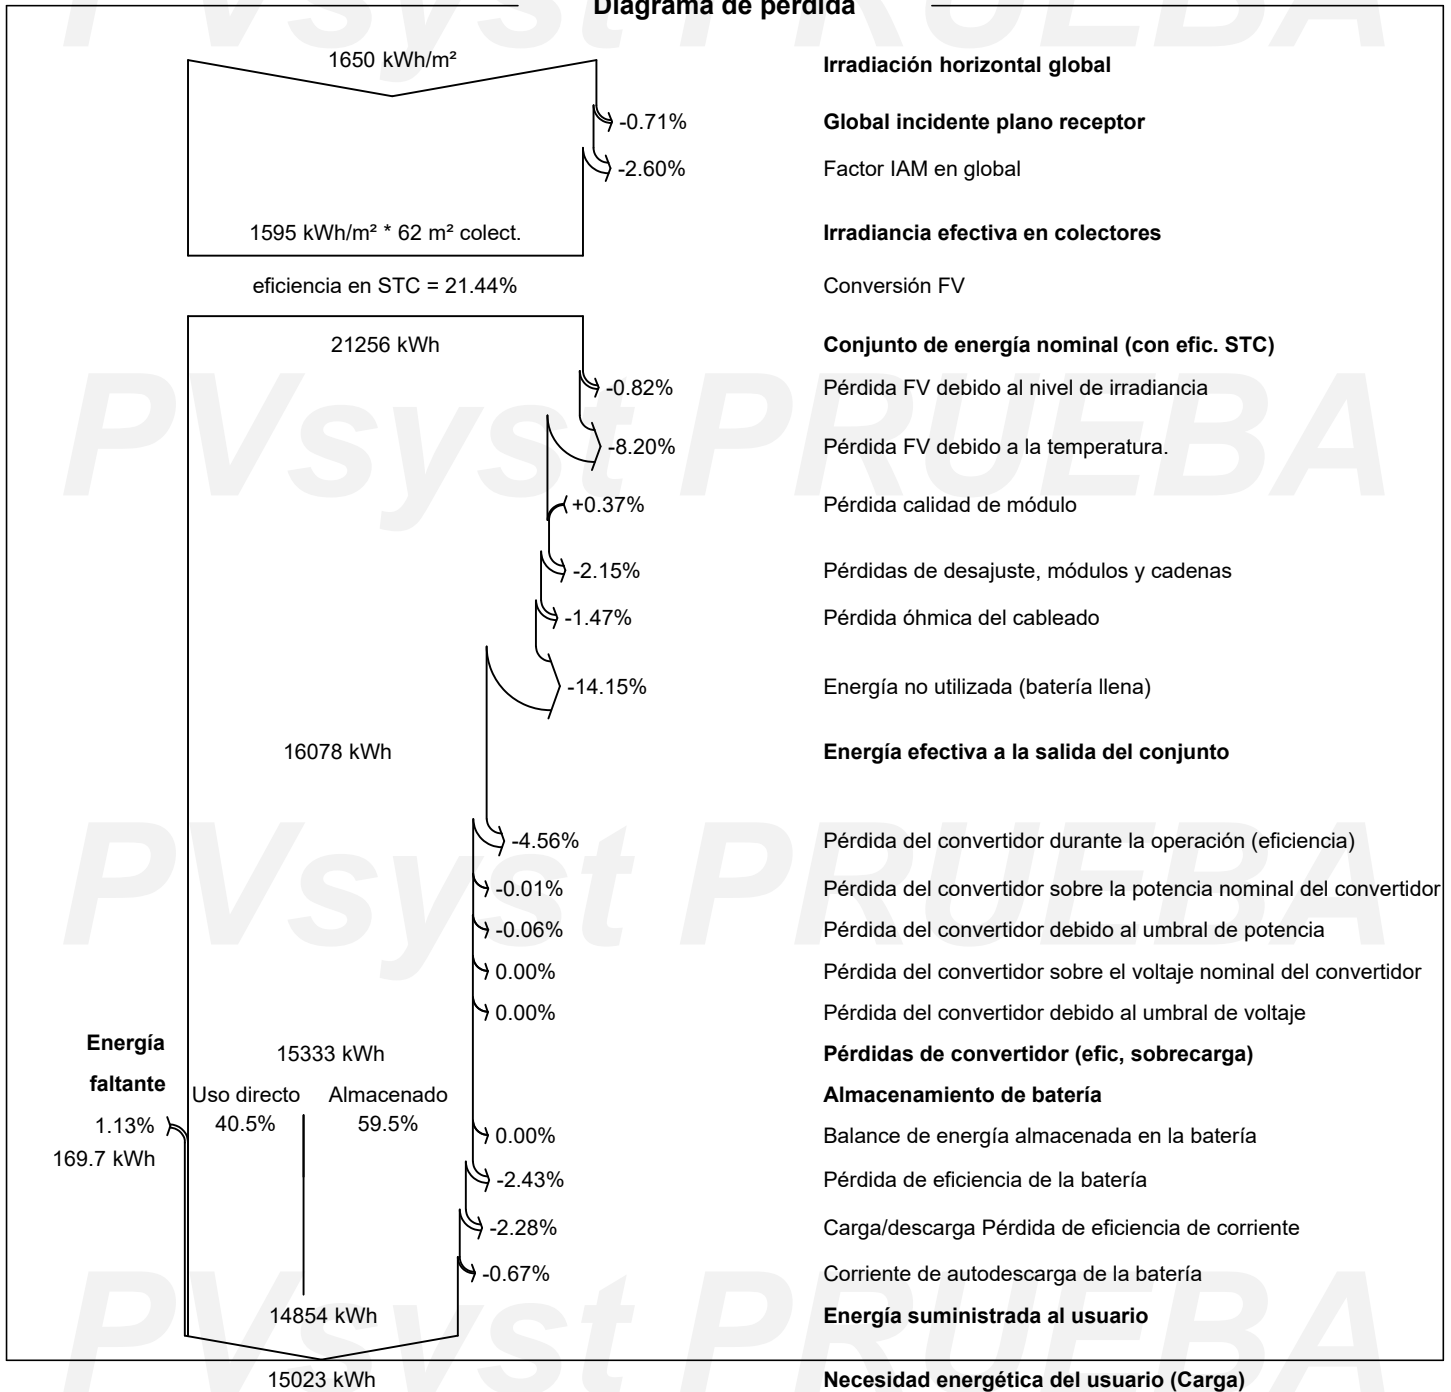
Diagrama de pérdida

1650 kWh/m²

Irradiación horizontal global

-0.71% Global incidente plano receptor

-2.60% Factor IAM en global

1595 kWh/m² * 62 m² colect.

Irradiancia efectiva en colectores

eficiencia en STC = 21.44%

Conversión FV

21256 kWh

Conjunto de energía nominal (con efic. STC)

-0.82% Pérdida FV debido al nivel de irradiancia

-8.20% Pérdida FV debido a la temperatura.

+0.37% Pérdida calidad de módulo

-2.15% Pérdidas de desajuste, módulos y cadenas

-1.47% Pérdida óhmica del cableado

-14.15% Energía no utilizada (batería llena)

16078 kWh

Energía efectiva a la salida del conjunto

-4.56% Pérdida del convertidor durante la operación (eficiencia)

-0.01% Pérdida del convertidor sobre la potencia nominal del convertidor

-0.06% Pérdida del convertidor debido al umbral de potencia

0.00% Pérdida del convertidor sobre el voltaje nominal del convertidor

0.00% Pérdida del convertidor debido al umbral de voltaje

Energía faltante

15333 kWh

Pérdidas de convertidor (efic, sobrecarga)

Uso directo 40.5%

Almacenado 59.5%

Almacenamiento de batería

1.13%

169.7 kWh

0.00% Balance de energía almacenada en la batería

-2.43% Pérdida de eficiencia de la batería

-2.28% Carga/descarga Pérdida de eficiencia de corriente

-0.67% Corriente de autodescarga de la batería

14854 kWh

Energía suministrada al usuario

15023 kWh

Necesidad energética del usuario (Carga)

PVsyst PRUEBA
PVsyst PRUEBA
PVsyst PRUEBA
PVsyst PRUEBA